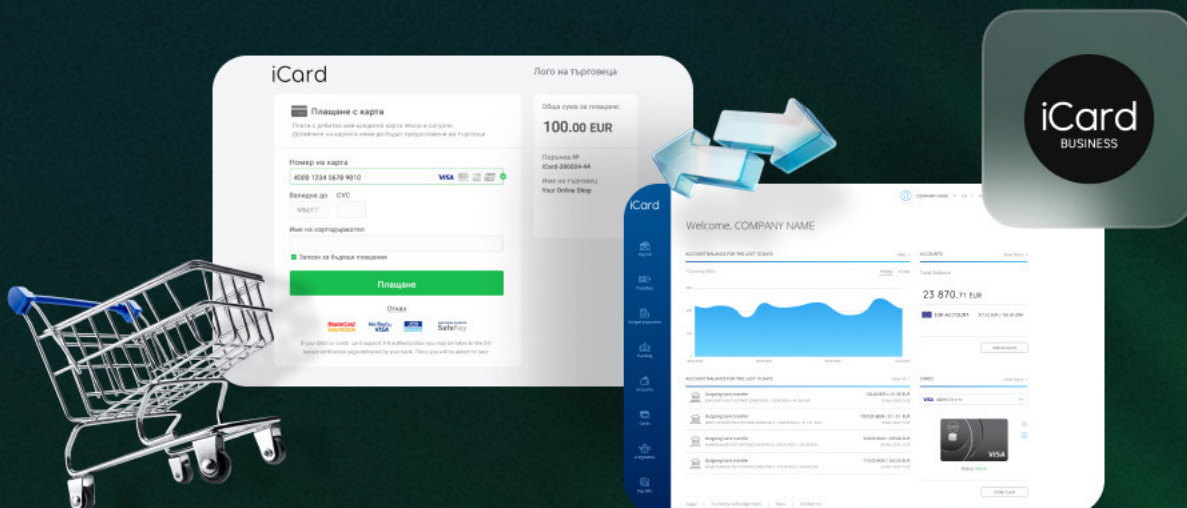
iCard

Лого на търговеца

Плащане с карта

Платете с дебитна или кредитна карта лесно и сигурно.
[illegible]

Номер на карта

4000 1334 5678 9010

VISA

Валидна до

MM/YY

CVC

Име на картодържателя

Запази за бъдещи плащания

Плащане

Отказ

MasterCard

Verified by VISA

SafeKey

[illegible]

Обща сума за плащане

100.00 EUR

Поръчка №
iCard-386034-44

Име на търговеца
Your Online Shop

iCard

Welcome, COMPANY NAME

COMPANY NAME

ACCOUNT BALANCE FOR THE LAST 10 DAYS

ACCOUNTS

Total Balance

23 870.71 EUR

EUR ACCOUNT

Add Account

ACCOUNT BALANCE FOR THE LAST 10 DAYS

Outgoing bank transfer

Outgoing bank transfer

Outgoing bank transfer

Outgoing bank transfer

CARDS

VISA

Order Card

iCard
BUSINESS